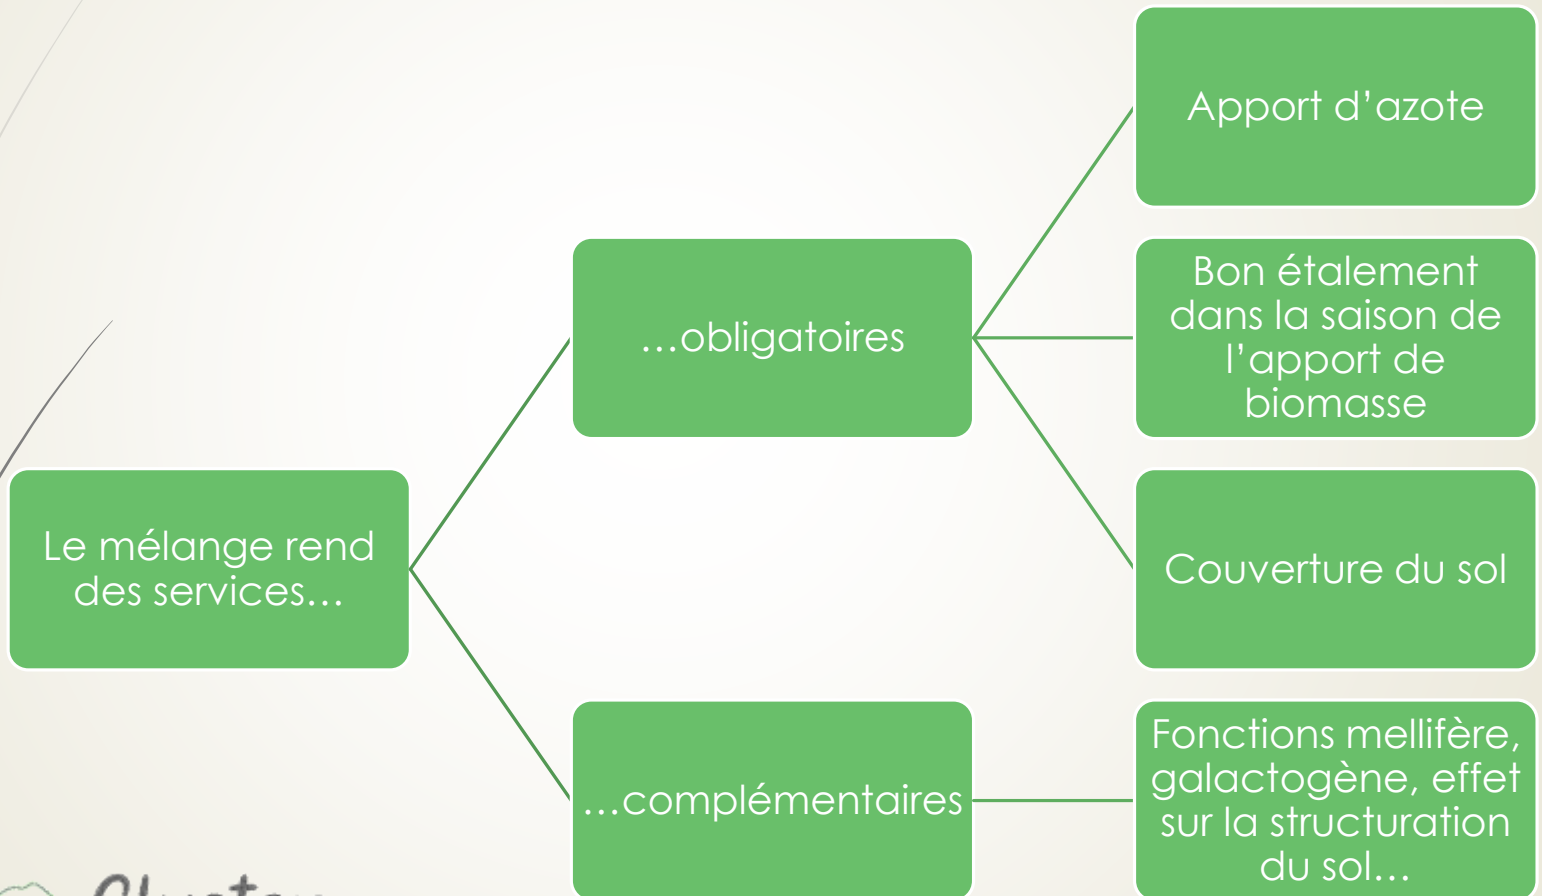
Le mélange rend des services…

…obligatoires

Apport d’azote

Bon étalement dans la saison de l’apport de biomasse

Couverture du sol

…complémentaires

Fonctions mellifère, galactogène, effet sur la structuration du sol…

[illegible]